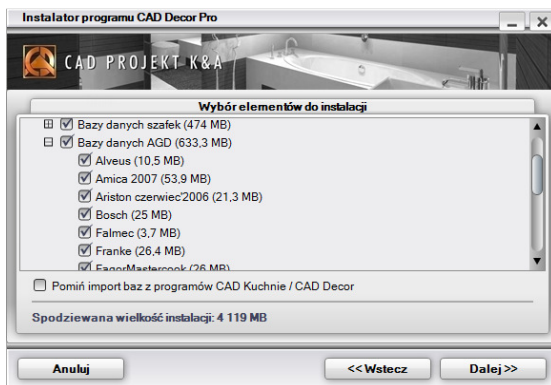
Instalator programu CAD Decor Pro

CAD PROJEKT K&A

Wybór elementów do instalacji

Bazy danych szafek (474 MB)
Bazy danych AGD (633,3 MB)
Alveus (10,5 MB)
Amica 2007 (53,9 MB)
Ariston czerwiec'2006 (21,3 MB)
Bosch (25 MB)
Falmec (3,7 MB)
Franke (26,4 MB)
FagorMastercook (26 MB)

Pomiń import baz z programów CAD Kuchnie / CAD Decor

Spodziewana wielkość instalacji: 4 119 MB

Anuluj
<< Wstecz
Dalej >>